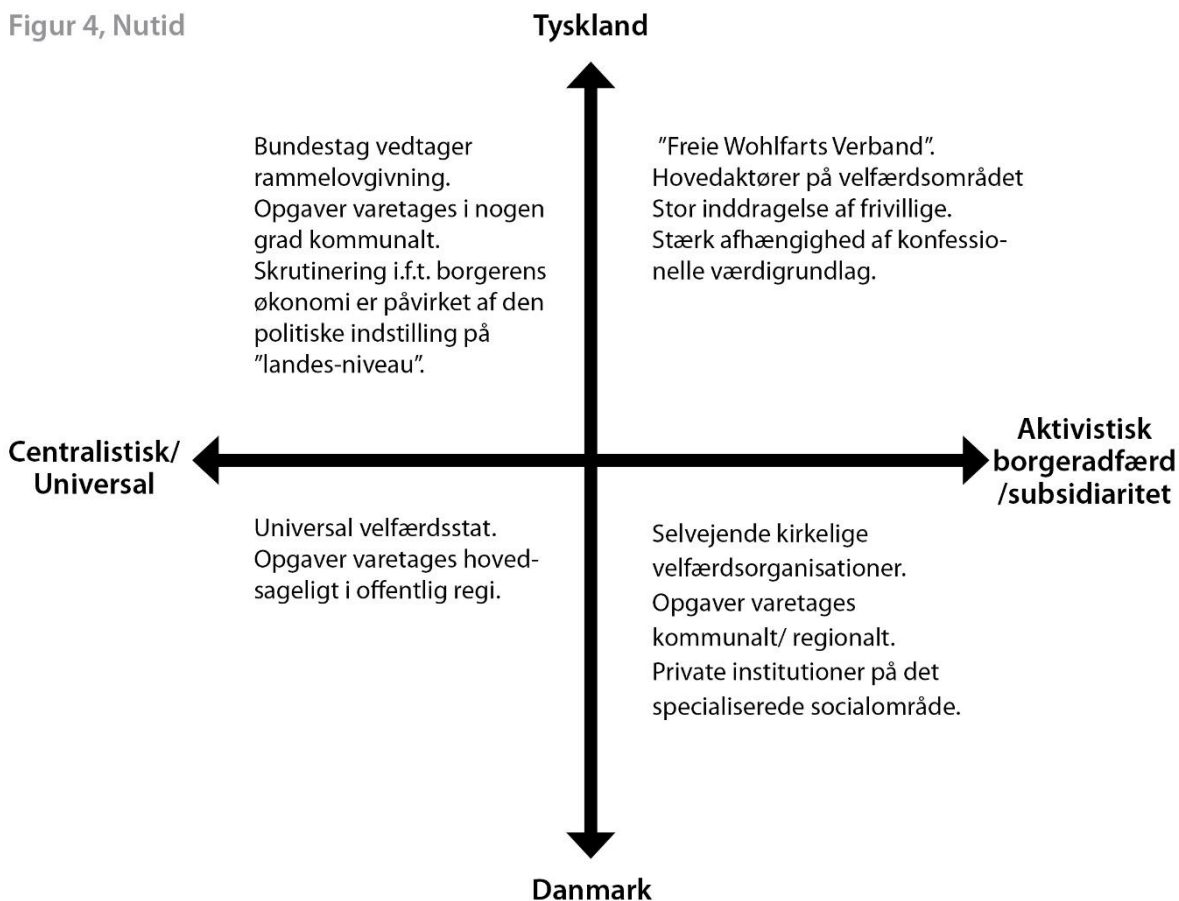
Figur 4, Nutid

Tyskland

Bundestag vedtager rammelovgivning. Opgaver varetages i nogen grad kommunalt. Skrutinering i.f.t. borgerens økonomi er påvirket af den politiske indstilling på ”landes-niveau”.

”Freie Wohlfarts Verband”. Hovedaktører på velfærdsområdet Stor inddragelse af frivillige. Stærk afhængighed af konfessionelle værdigrundlag.

Centralistisk/ Universal

Aktivistisk borgeradfærd /subsidiaritet

Universal velfærdsstat. Opgaver varetages hovedsageligt i offentlig regi.

Selvejende kirkelige velfærdsorganisationer. Opgaver varetages kommunalt/ regionalt. Private institutioner på det specialiserede socialområde.

Danmark